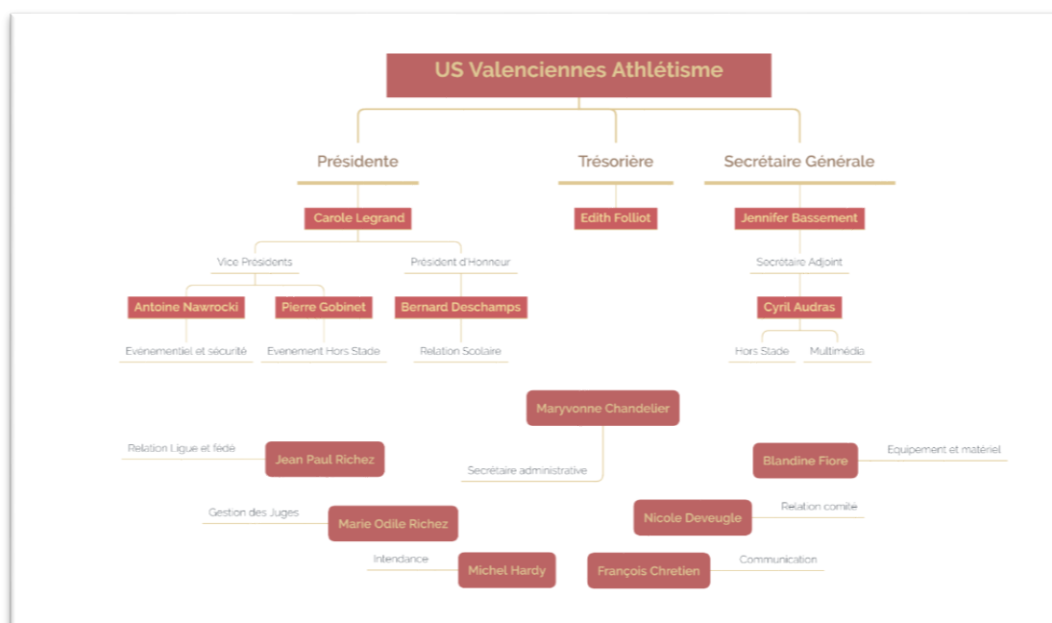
US Valenciennes Athlétisme

Présidente

Carole Legrand

Vice Présidents

Antoine Nawrocki

Evenementiel et sécurité

Pierre Gobinet

Evenement Hors Stade

Président d'Honneur

Bernard Deschamps

Relation Scolaire

Trésorière

Edith Folliot

Secrétaire Générale

Jennifer Bassement

Secrétaire Adjoint

Cyril Audras

Hors Stade

Multimédia

Maryvonne Chandelier

Secrétaire administrative

Relation Ligue et fédé

Jean Paul Richez

Gestion des Juges

Marie Odile Richez

Intendance

Michel Hardy

Blandine Fiore

Equipement et matériel

Nicole Deveugle

Relation comité

François Chretien

Communication